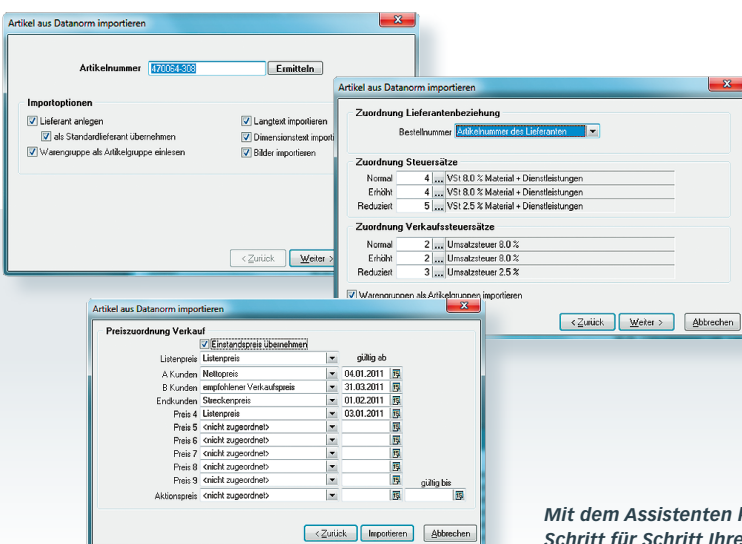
Artikel aus Datanorm importieren

Artikelnummer 470064-308 Ermitteln

Importoptionen
Lieferant anlegen
als Standardlieferant übernehmen
Warengruppe als Artikelgruppe einlesen
Langtext importieren
Dimensionstext importi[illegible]
Bilder importieren

< Zurück Weiter >

Artikel aus Datanorm importieren

Zuordnung Lieferantenbeziehung
Bestellnummer Artikelnummer des Lieferanten

Zuordnung Steuersätze
Normal 4 ... VSt 8.0 % Material + Dienstleistungen
Erhöht 4 ... VSt 8.0 % Material + Dienstleistungen
Reduziert 5 ... VSt 2.5 % Material + Dienstleistungen

Zuordnung Verkaufssteuersätze
Normal 2 ... Umsatzsteuer 8.0 %
Erhöht 2 ... Umsatzsteuer 8.0 %
Reduziert 3 ... Umsatzsteuer 2.5 %

Warengruppen als Artikelgruppen importieren

< Zurück Weiter > Abbrechen

Artikel aus Datanorm importieren

Preiszuordnung Verkauf
Einstandspreis übernehmen
| | | gültig ab |
|---|---|---|
| Listenpreis | Listenpreis | |
| A Kunden | Nettopreis | 04.01.2011 |
| B Kunden | empfohlener Verkaufspreis | 31.03.2011 |
| Endkunden | Streckenpreis | 01.02.2011 |
| Preis 4 | Listenpreis | 03.01.2011 |
| Preis 5 | <nicht zugeordnet> | |
| Preis 6 | <nicht zugeordnet> | |
| Preis 7 | <nicht zugeordnet> | |
| Preis 8 | <nicht zugeordnet> | |
| Preis 9 | <nicht zugeordnet> | |
| Aktionspreis | <nicht zugeordnet> | gültig bis |

< Zurück Importieren Abbrechen

Mit dem Assistenten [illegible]
Schritt für Schritt Ihre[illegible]